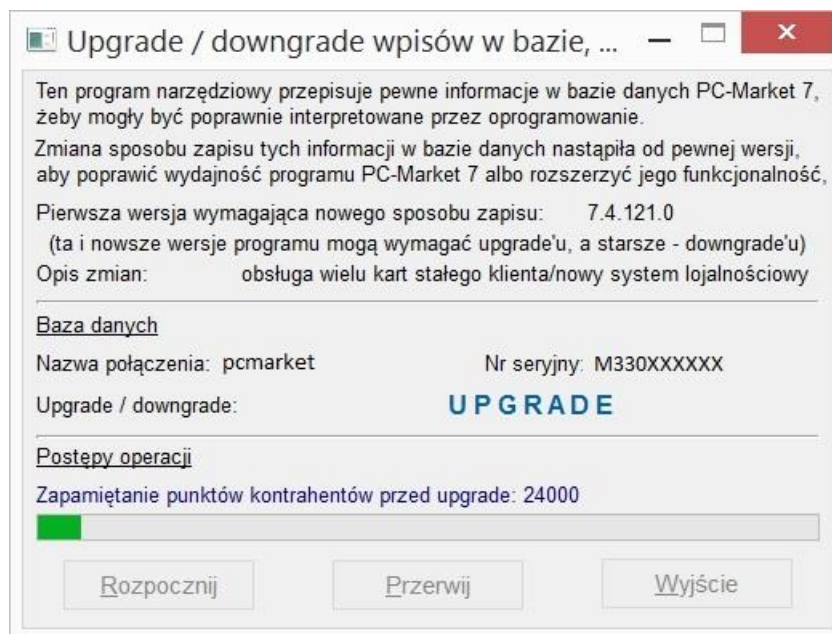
Upgrade / downgrade wpisów w bazie, ...

Ten program narzędziowy przepisuje pewne informacje w bazie danych PC-Market 7, żeby mogły być poprawnie interpretowane przez oprogramowanie.

Zmiana sposobu zapisu tych informacji w bazie danych nastąpiła od pewnej wersji, aby poprawić wydajność programu PC-Market 7 albo rozszerzyć jego funkcjonalność,

Pierwsza wersja wymagająca nowego sposobu zapisu: 7.4.121.0

(ta i nowsze wersje programu mogą wymagać upgrade'u, a starsze - downgrade'u)

Opis zmian: obsługa wielu kart stałego klienta/nowy system lojalnościowy

Baza danych

Nazwa połączenia: pcmarket

Nr seryjny: M330XXXXXX

Upgrade / downgrade:

UPGRADE

Postępy operacji

Zapamiętanie punktów kontrahentów przed upgrade: 24000

Rozpocznij

Przerwij

Wyjście